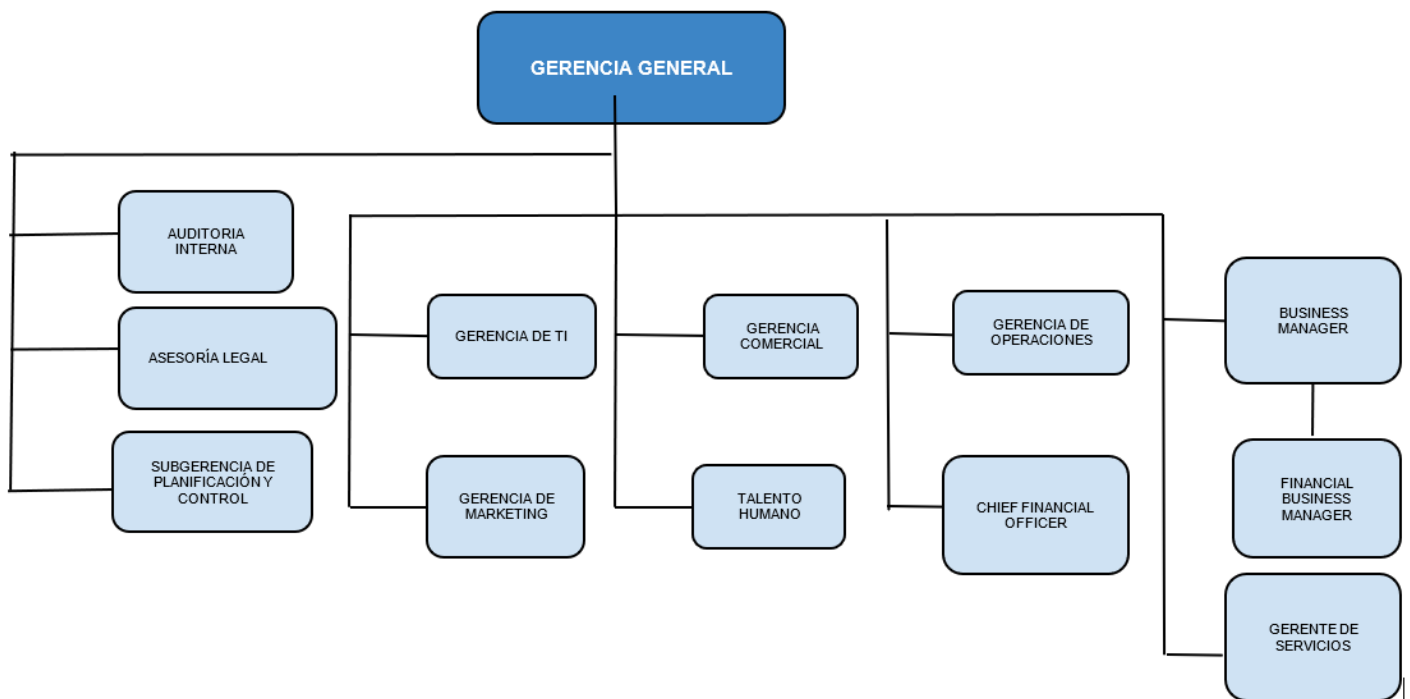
GERENCIA GENERAL

AUDITORIA INTERNA

ASESORÍA LEGAL

SUBGERENCIA DE PLANIFICACIÓN Y CONTROL

GERENCIA DE TI

GERENCIA DE MARKETING

GERENCIA COMERCIAL

TALENTO HUMANO

GERENCIA DE OPERACIONES

CHIEF FINANCIAL OFFICER

BUSINESS MANAGER

FINANCIAL BUSINESS MANAGER

GERENTE DE SERVICIOS